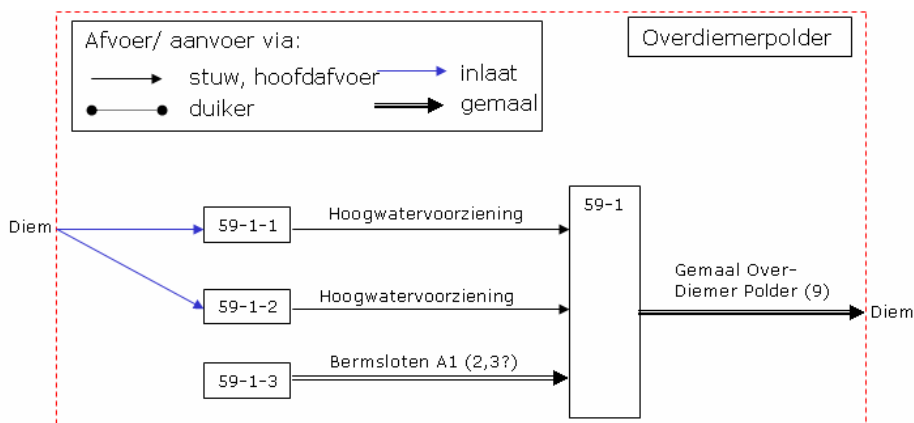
Afvoer/ aanvoer via:
stuw, hoofdafvoer
inlaat
duiker
gemaal

Overdiemerpolder

Diem

59-1-1
Hoogwatervoorziening

59-1-2
Hoogwatervoorziening

59-1-3
Bermsloten A1 (2,3?)

59-1

Gemaal Over-Diemer Polder (9)

Diem